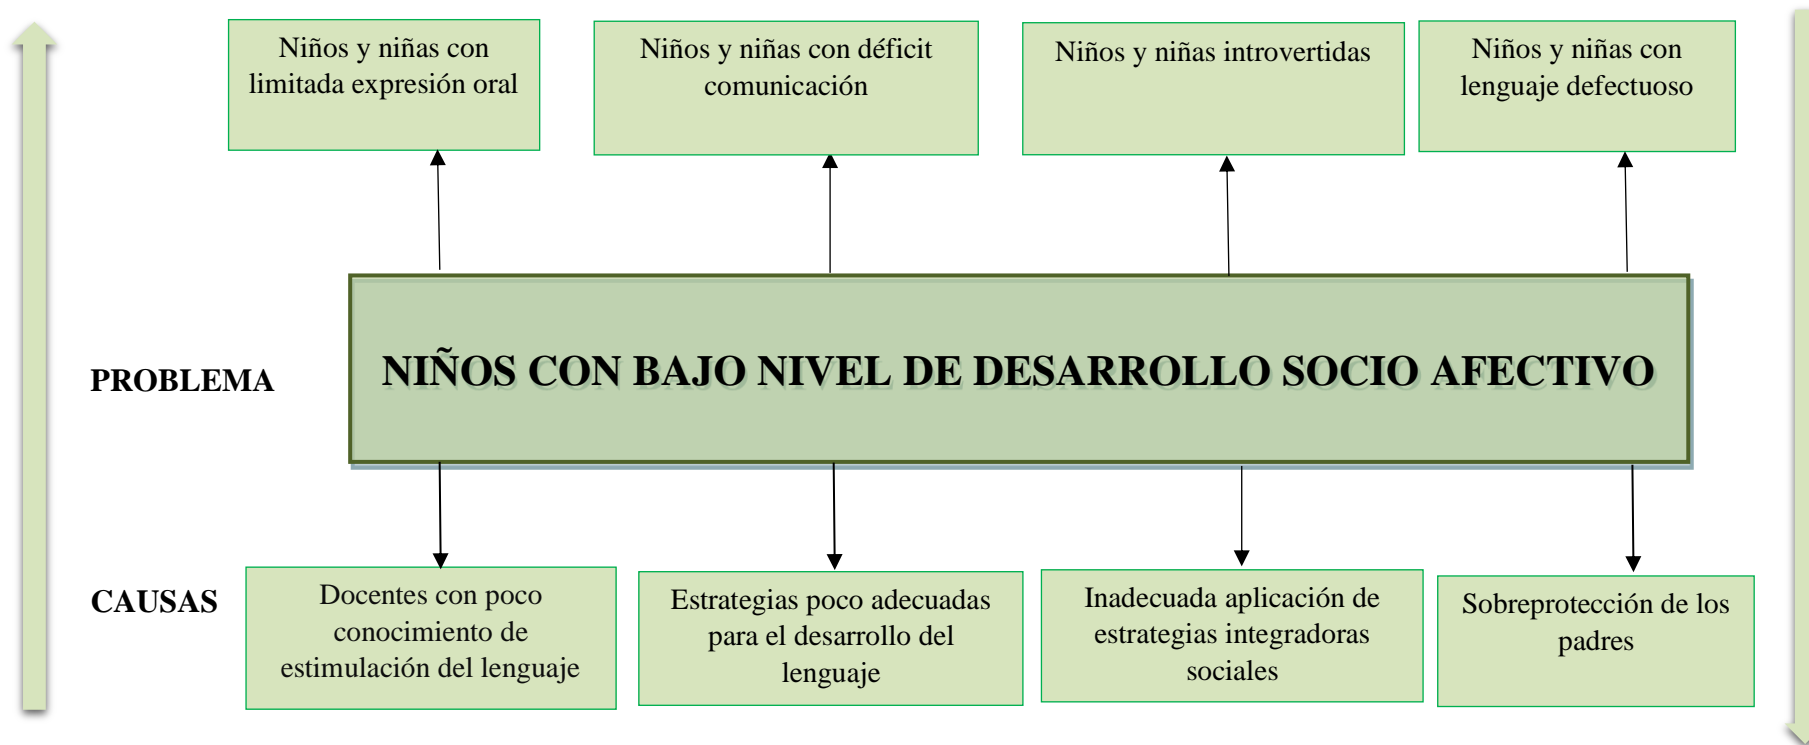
Niños y niñas con limitada expresión oral

Niños y niñas con déficit comunicación

Niños y niñas introvertidas

Niños y niñas con lenguaje defectuoso

PROBLEMA

NIÑOS CON BAJO NIVEL DE DESARROLLO SOCIO AFECTIVO

CAUSAS

Docentes con poco conocimiento de estimulación del lenguaje

Estrategias poco adecuadas para el desarrollo del lenguaje

Inadecuada aplicación de estrategias integradoras sociales

Sobreprotección de los padres